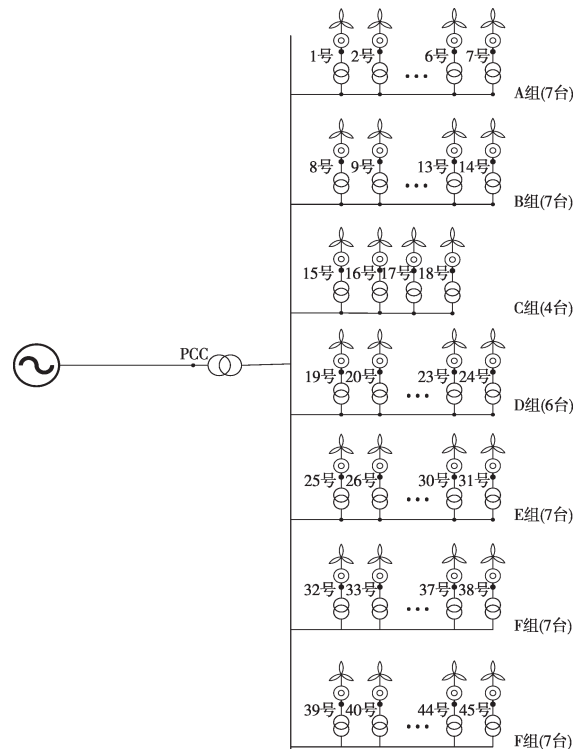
1号 2号 ... 6号 7号
A组(7台)

8号 9号 ... 13号 14号
B组(7台)

15号 16号 17号 18号
C组(4台)

PCC

19号 20号 ... 23号 24号
D组(6台)

25号 26号 ... 30号 31号
E组(7台)

32号 33号 ... 37号 38号
F组(7台)

39号 40号 ... 44号 45号
F组(7台)